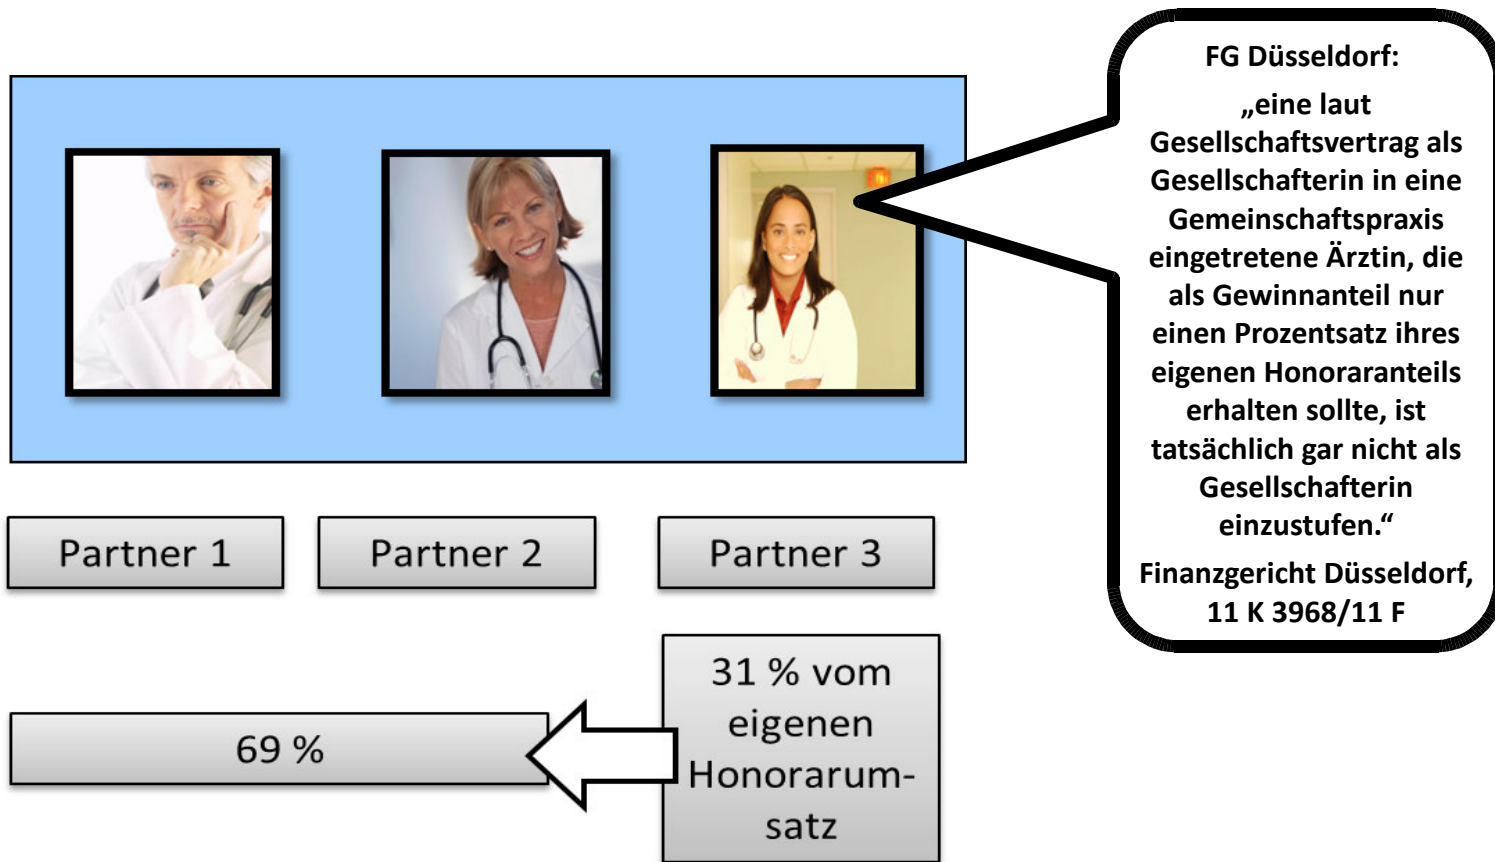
FG Düsseldorf:

„eine laut Gesellschaftsvertrag als Gesellschafterin in eine Gemeinschaftspraxis eingetretene Ärztin, die als Gewinnanteil nur einen Prozentsatz ihres eigenen Honoraranteils erhalten sollte, ist tatsächlich gar nicht als Gesellschafterin einzustufen.“

Finanzgericht Düsseldorf, 11 K 3968/11 F

Partner 1

Partner 2

Partner 3

69 %

31 % vom eigenen Honorarumsatz